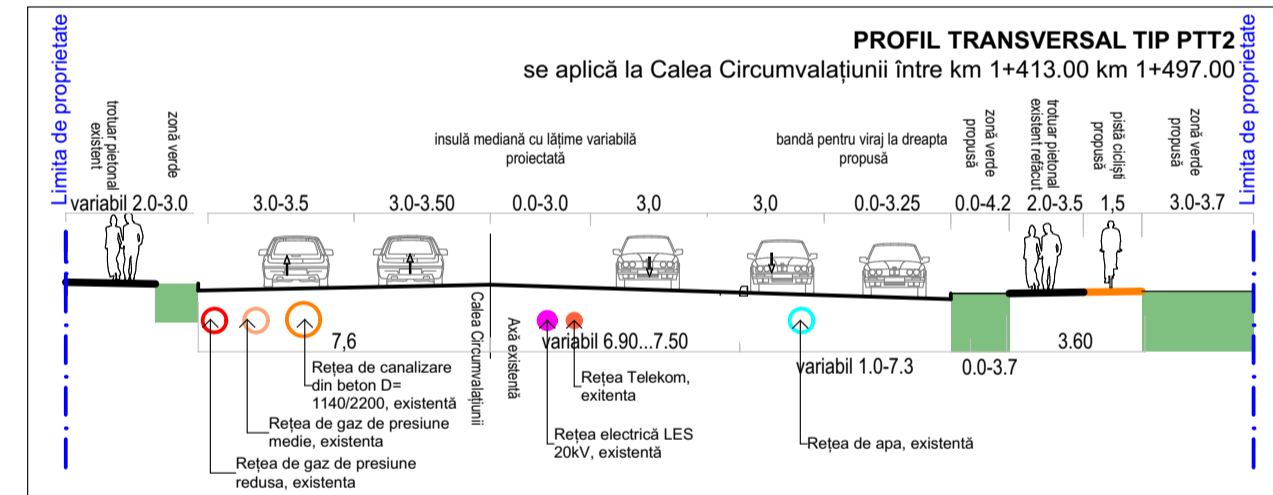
PROFIL TRANSVERSAL TIP PTT2
se aplică la Calea Circumvalațiunii între km 1+413.00 km 1+497.00

Limita de proprietate

trotuar pietonal existent

zonă verde

insulă mediană cu lățime variabilă proiectată

bandă pentru viraj la dreapta propusă

zonă verde propusă

trotuar pietonal existent refăcut

pistă cicliști propusă

zonă verde propusă

Limita de proprietate

variabil 2.0-3.0
3.0-3.5
3.0-3.50
0.0-3.0
3,0
3,0
0.0-3.25
0.0-4.2
2.0-3.5
1,5
3.0-3.7

7,6
Calea Circumvalațiunii
Axă existentă
variabil 6.90...7.50
variabil 1.0-7.3
0.0-3.7
3.60

Rețea de canalizare din beton D= 1140/2200, existentă

Rețea de gaz de presiune medie, existenta

Rețea de gaz de presiune redusa, existenta

Rețea Telekom, exitenta

Rețea electrică LES 20kV, existentă

Rețea de apa, existentă